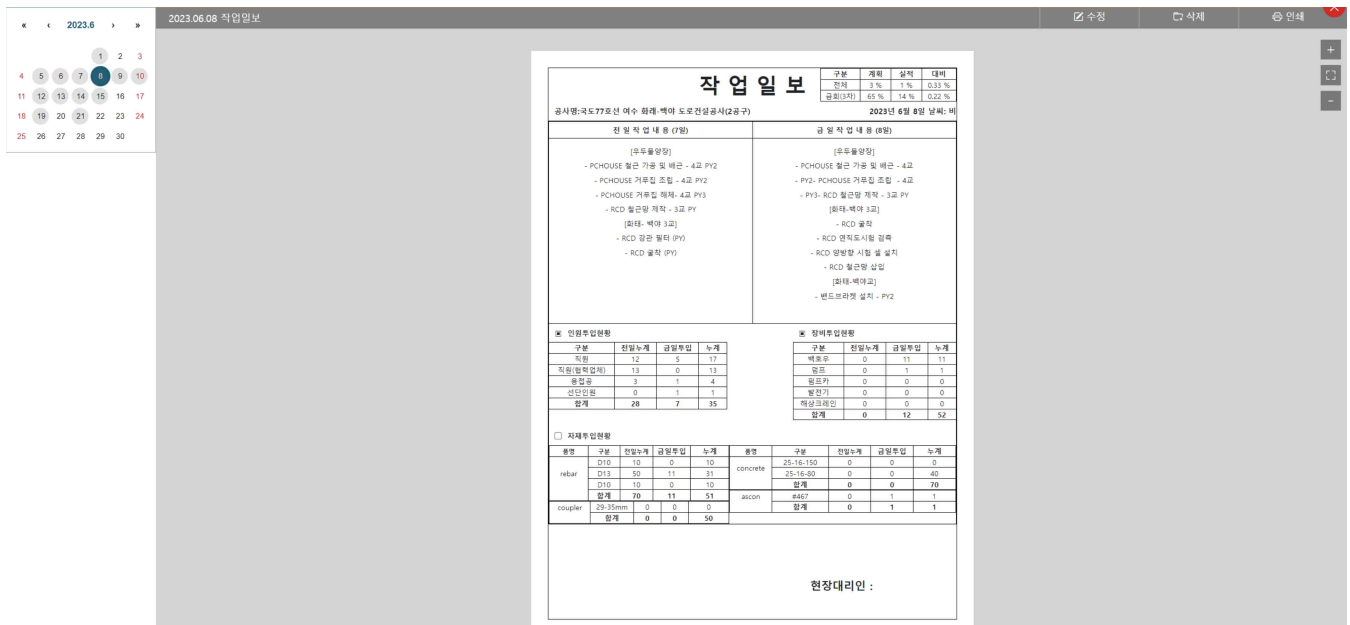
« ‹ 2023.6 › »

1 2 3
4 5 6 7 8 9 10
11 12 13 14 15 16 17
18 19 20 21 22 23 24
25 26 27 28 29 30

2023.06.08 작업일보

수정 삭제 인쇄

+
-

작 업 일 보

| 구분 | 계획 | 실적 | 대비 |
|---|---|---|---|
| 전체 | 3 % | 1 % | 0.33 % |
| 금회(3차) | 65 % | 14 % | 0.22 % |

공사명:국도77호선 여수 화레-백야 도로건설공사(2공구)

2023년 6월 8일 날씨: 비

전 일 작 업 내 용 (7일)

[우두물양장]
- PCHOUSE 철근 가공 및 배근 - 4교 PY2
- PCHOUSE 거푸집 조립 - 4교 PY2
- PCHOUSE 거푸집 해체- 4교 PY3
- RCD 철근망 제작 - 3교 PY
[화태- 백야 3교]
- RCD 강관 절단 (PY)
- RCD 굴착 (PY)

금 일 작 업 내 용 (8일)

[우두물양장]
- PCHOUSE 철근 가공 및 배근 - 4교
- PY2- PCHOUSE 거푸집 조립 - 4교
- PY3- RCD 철근망 제작 - 3교 PY
[화태-백야 3교]
- RCD 굴착
- RCD 연직도시험 검측
- RCD 양방향 시험 셀 설치
- RCD 철근망 삽입
[화태-백야교]
- 밴드브라켓 설치 - PY2

▣ 인원투입현황

| 구분 | 전일누계 | 금일투입 | 누계 |
|---|---|---|---|
| 직원 | 12 | 5 | 17 |
| 직원(협력업체) | 13 | 0 | 13 |
| 용접공 | 3 | 1 | 4 |
| 선단인원 | 0 | 1 | 1 |
| 합계 | 28 | 7 | 35 |

▣ 장비투입현황

| 구분 | 전일누계 | 금일투입 | 누계 |
|---|---|---|---|
| 백호우 | 0 | 11 | 11 |
| 덤프 | 0 | 1 | 1 |
| 펌프카 | 0 | 0 | 0 |
| 발전기 | 0 | 0 | 0 |
| 해상크레인 | 0 | 0 | 0 |
| 합계 | 0 | 12 | 52 |

☐ 자재투입현황

| 품명 | 구분 | 전일누계 | 금일투입 | 누계 |
|---|---|---|---|---|
| rebar | D10 | 10 | 0 | 10 |
| | D13 | 50 | 11 | 31 |
| | D10 | 10 | 0 | 10 |
| | 합계 | 70 | 11 | 51 |
| coupler | 29-35mm | 0 | 0 | 0 |
| | 합계 | 0 | 0 | 50 |

| 품명 | 구분 | 전일누계 | 금일투입 | 누계 |
|---|---|---|---|---|
| concrete | 25-16-150 | 0 | 0 | 0 |
| | 25-16-80 | 0 | 0 | 40 |
| | 합계 | 0 | 0 | 70 |
| ascon | #467 | 0 | 1 | 1 |
| | 합계 | 0 | 1 | 1 |

현장대리인 :